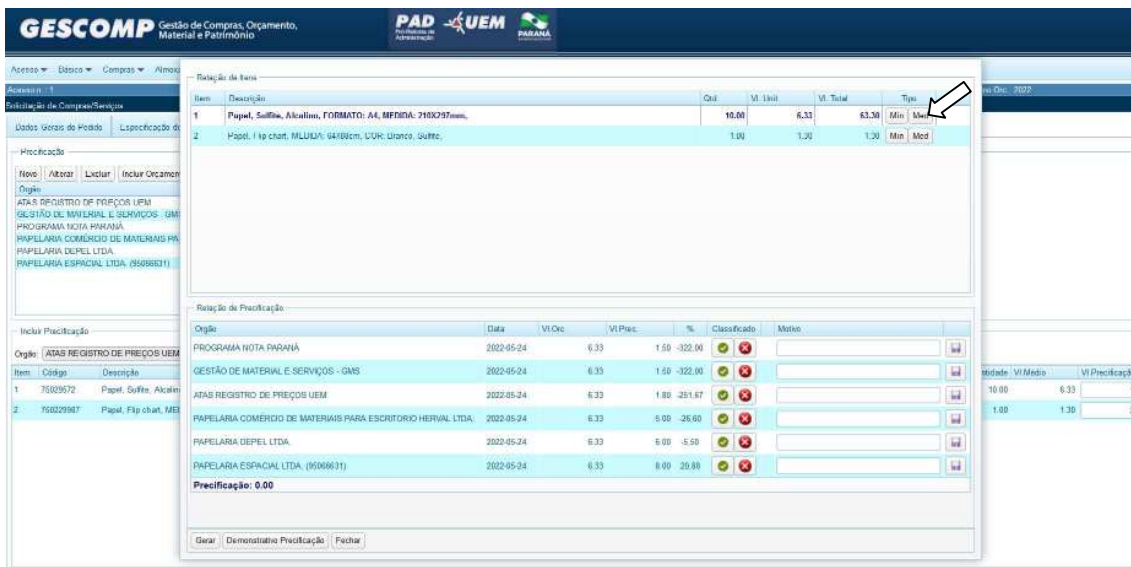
GESCOMP Gestão de Compras, Orçamento, Material e Patrimônio

PAD UEM PARANÁ

Acesso ▾ Básico ▾ Compras ▾ Almox

Acesso n: 1

Solicitação de Compras/Serviços

Dados Gerais do Pedido | Especificação d

Precificação

Novo | Alterar | Excluir | Incluir Orçamen

Orgão
ATAS REGISTRO DE PREÇOS UEM
GESTÃO DE MATERIAL E SERVIÇOS - GMS
PROGRAMA NOTA PARANÁ
PAPELARIA COMÉRCIO DE MATERIAIS PA
PAPELARIA DEPEL LTDA.
PAPELARIA ESPACIAL LTDA. (95066631)

Incluir Precificação

Orgão: ATAS REGISTRO DE PREÇOS UEM

| Item | Código | Descrição |
|---|---|---|
| 1 | 75029572 | Papel, Sulfite, Alcalin |
| 2 | 750229987 | Papel, Flip chart, ME |

Orc. 2022

| tidade | Vl Médio | Vl Precificaçã |
|---|---|---|
| 10.00 | 6.33 | |
| 1.00 | 1.30 | |

Relação de Itens

| Item | Descrição | Qtd | Vl. Unit | Vl. Total | Tipo |
|---|---|---|---|---|---|
| 1 | Papel, Sulfite, Alcalino, FORMATO: A4, MEDIDA: 210X297mm, | 10.00 | 6.33 | 63.30 | Min Med |
| 2 | Papel, Flip chart, MEDIDA: 64X88cm, COR: Branco, Sulfite, | 1.00 | 1.30 | 1.30 | Min Med |

Relação de Precificação

| Orgão | Data | Vl.Orc | Vl.Prec. | % | Classificado | Motivo |
|---|---|---|---|---|---|---|
| PROGRAMA NOTA PARANÁ | 2022-05-24 | 6.33 | 1.50 | -322.00 | | |
| GESTÃO DE MATERIAL E SERVIÇOS - GMS | 2022-05-24 | 6.33 | 1.50 | -322.00 | | |
| ATAS REGISTRO DE PREÇOS UEM | 2022-05-24 | 6.33 | 1.80 | -251.67 | | |
| PAPELARIA COMÉRCIO DE MATERIAIS PARA ESCRITORIO HERVAL LTDA. | 2022-05-24 | 6.33 | 5.00 | -26.60 | | |
| PAPELARIA DEPEL LTDA. | 2022-05-24 | 6.33 | 6.00 | -5.50 | | |
| PAPELARIA ESPACIAL LTDA. (95066631) | 2022-05-24 | 6.33 | 8.00 | 20.88 | | |

Precificação: 0.00

Gerar | Demonstrativo Precificação | Fechar